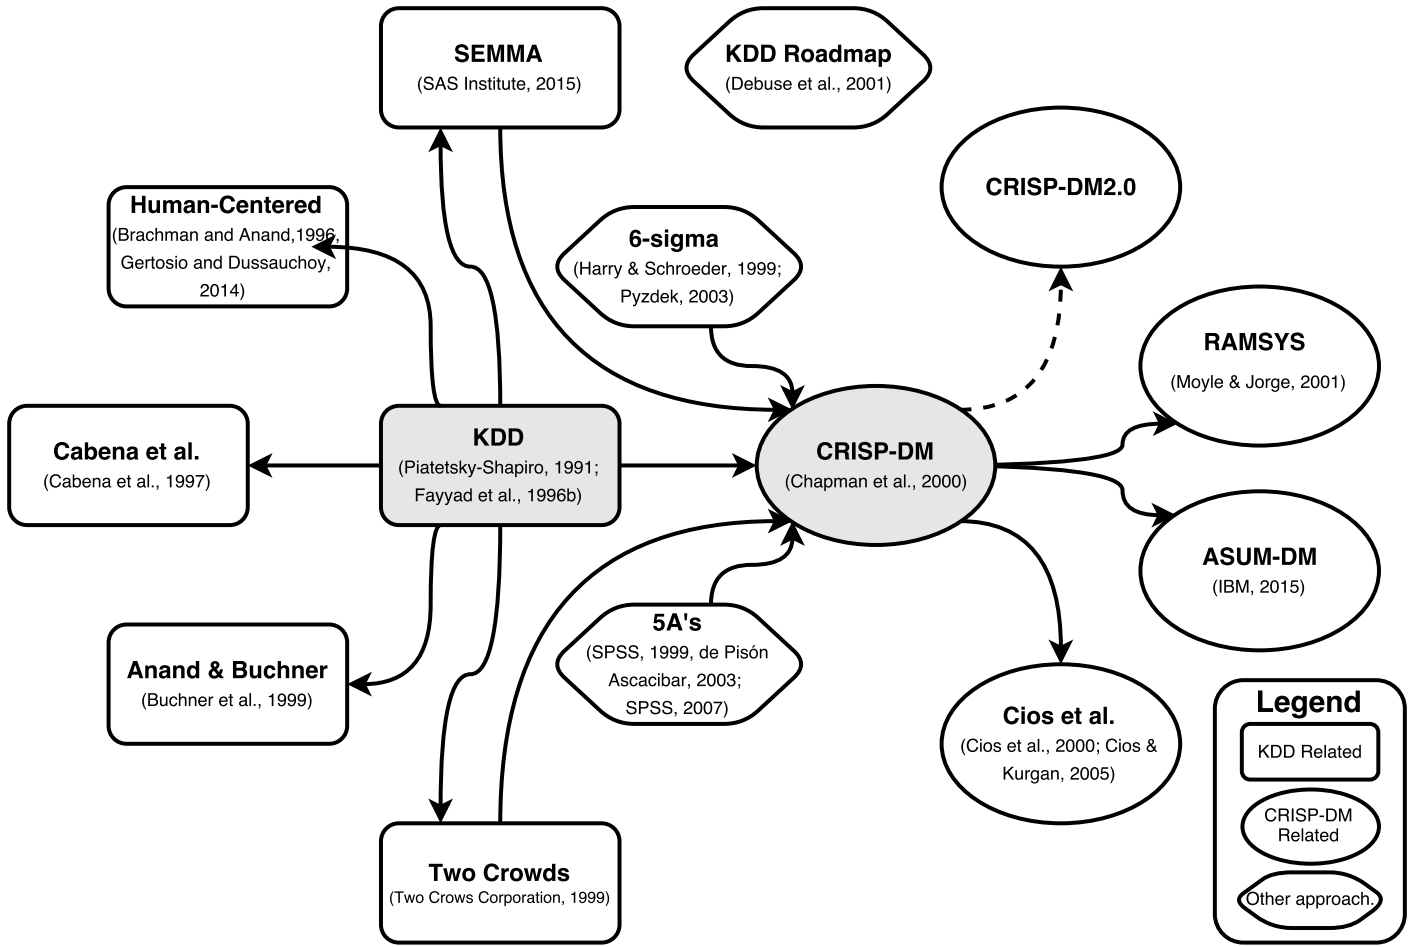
SEMMA
(SAS Institute, 2015)

KDD Roadmap
(Debuse et al., 2001)

CRISP-DM2.0

Human-Centered
(Brachman and Anand,1996; Gertosio and Dussauchoy, 2014)

6-sigma
(Harry & Schroeder, 1999; Pyzdek, 2003)

RAMSYS
(Moyle & Jorge, 2001)

Cabena et al.
(Cabena et al., 1997)

KDD
(Piatetsky-Shapiro, 1991; Fayyad et al., 1996b)

CRISP-DM
(Chapman et al., 2000)

ASUM-DM
(IBM, 2015)

Anand & Buchner
(Buchner et al., 1999)

5A's
(SPSS, 1999, de Pisón Ascacibar, 2003; SPSS, 2007)

Cios et al.
(Cios et al., 2000; Cios & Kurgan, 2005)

Legend
KDD Related
CRISP-DM Related
Other approach.

Two Crowds
(Two Crows Corporation, 1999)